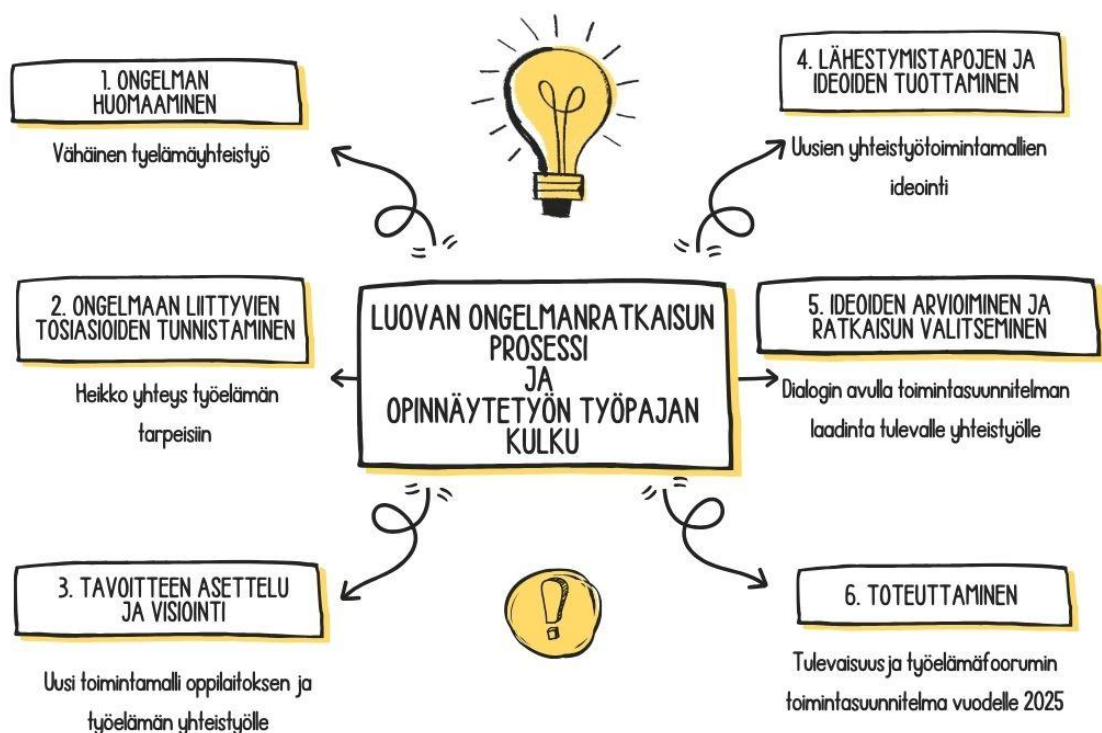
LUOVAN ONGELMANRATKAISUN PROSESSI JA OPINNÄYTETYÖN TYÖPAJAN KULKU

1. ONGELMAN HUOMAAMINEN

Vähäinen tyelämäyhteistyö

2. ONGELMAAN LIITTYVIEN TOSIASIOIDEN TUNNISTAMINEN

Heikko yhteys työelämän tarpeisiin

3. TAVOITTEEN ASETTELU JA VISIOINTI

Uusi toimintamalli oppilaitoksen ja työelämän yhteistyölle

4. LÄHESTYMISTAPOJEN JA IDEOIDEN TUOTTAMINEN

Uusien yhteistyötoimintamallien ideointi

5. IDEOIDEN ARVIOIMINEN JA RATKAISUN VALITSEMINEN

Dialogin avulla toimintasuunnitelman laadinta tulevalle yhteistyölle

6. TOTEUTTAMINEN

Tulevaisuus ja työelämäfoorumin toimintasuunnitelma vuodelle 2025